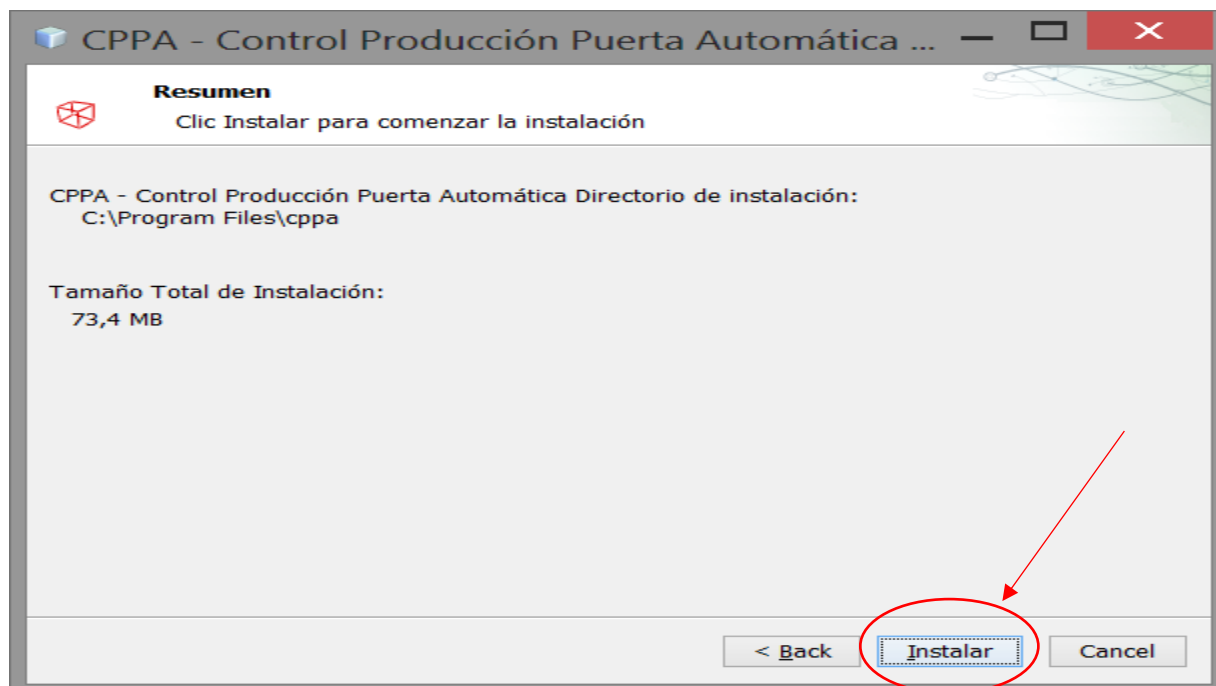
CPPA - Control Producción Puerta Automática ...

Resumen
Clic Instalar para comenzar la instalación

CPPA - Control Producción Puerta Automática Directorio de instalación:
C:\Program Files\cppa

Tamaño Total de Instalación:
73,4 MB

< Back
Instalar
Cancel